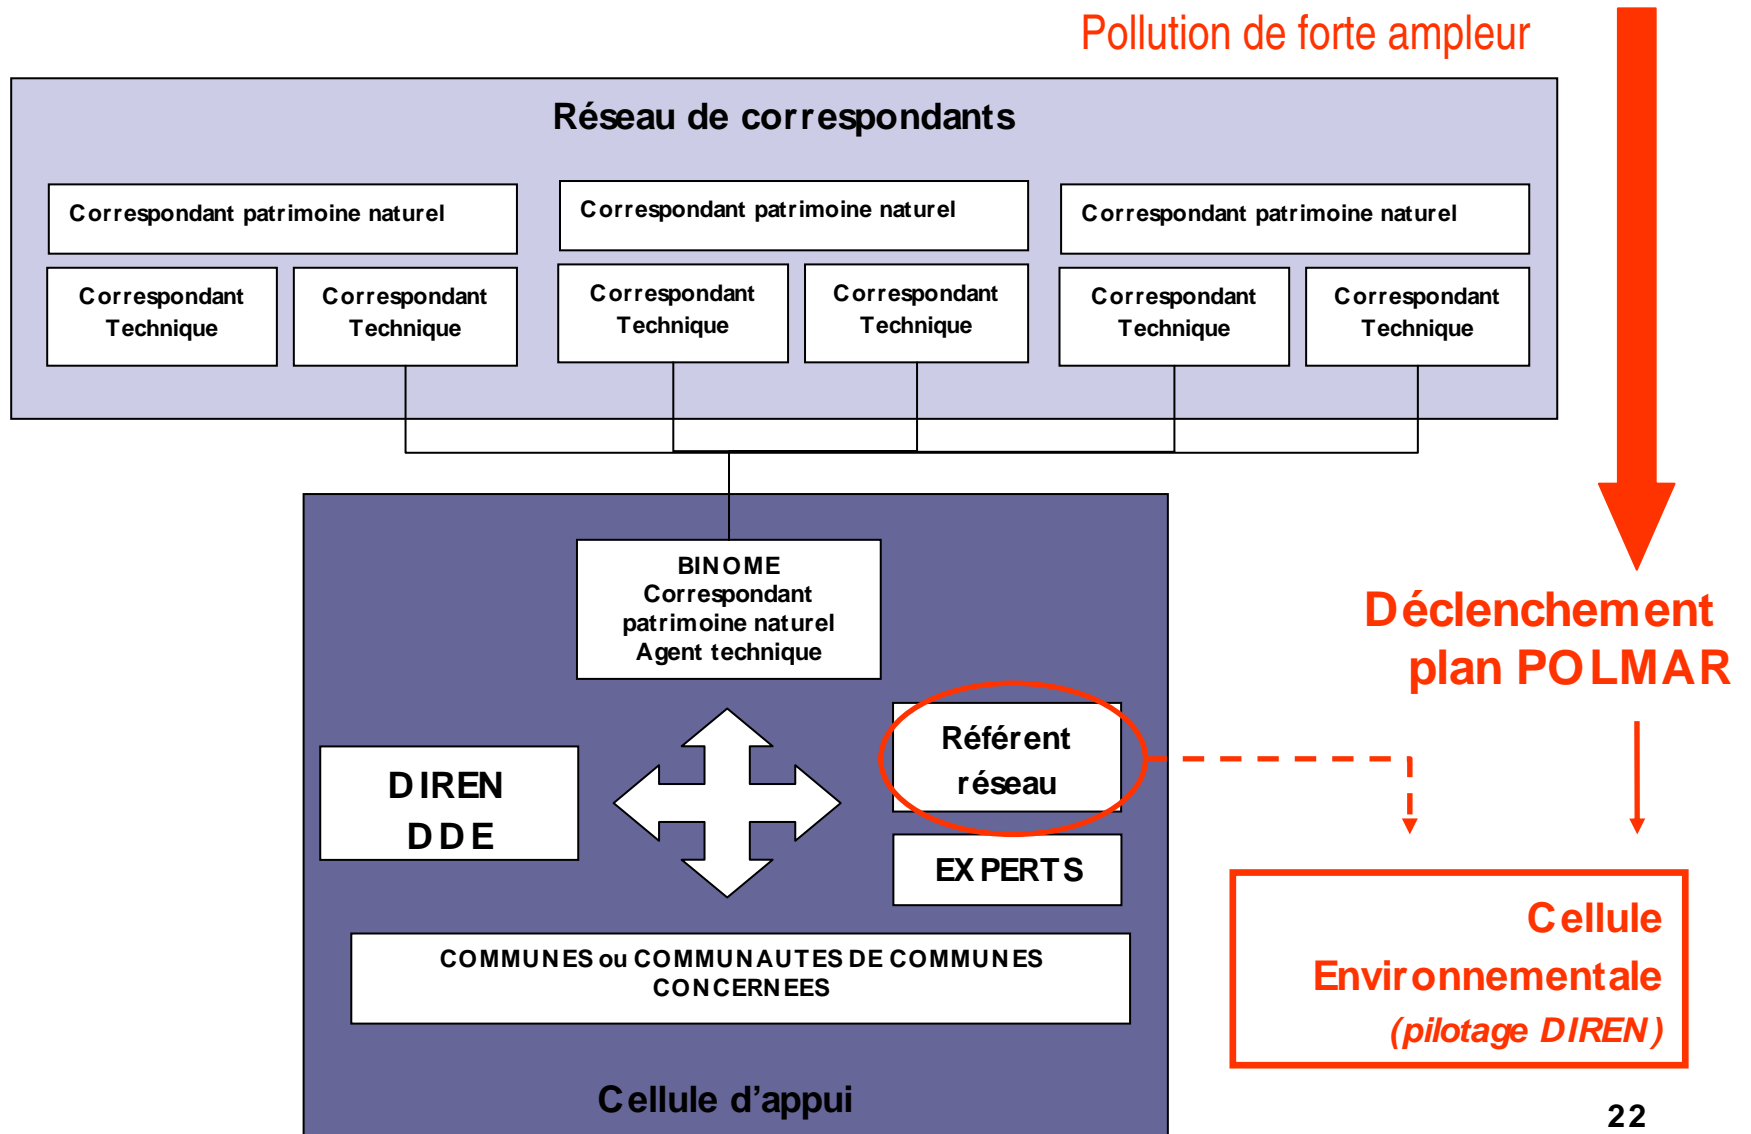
Pollution de forte ampleur

Réseau de correspondants

Correspondant patrimoine naturel

Correspondant Technique

Correspondant Technique

Correspondant patrimoine naturel

Correspondant Technique

Correspondant Technique

Correspondant patrimoine naturel

Correspondant Technique

Correspondant Technique

Déclenchement plan POLMAR

BINOME
Correspondant patrimoine naturel
Agent technique

DIREN
DDE

Référent réseau

EXPERTS

COMMUNES ou COMMUNAUTES DE COMMUNES CONCERNEES

Cellule d'appui

Cellule Environnementale
(pilotage DIREN)

22